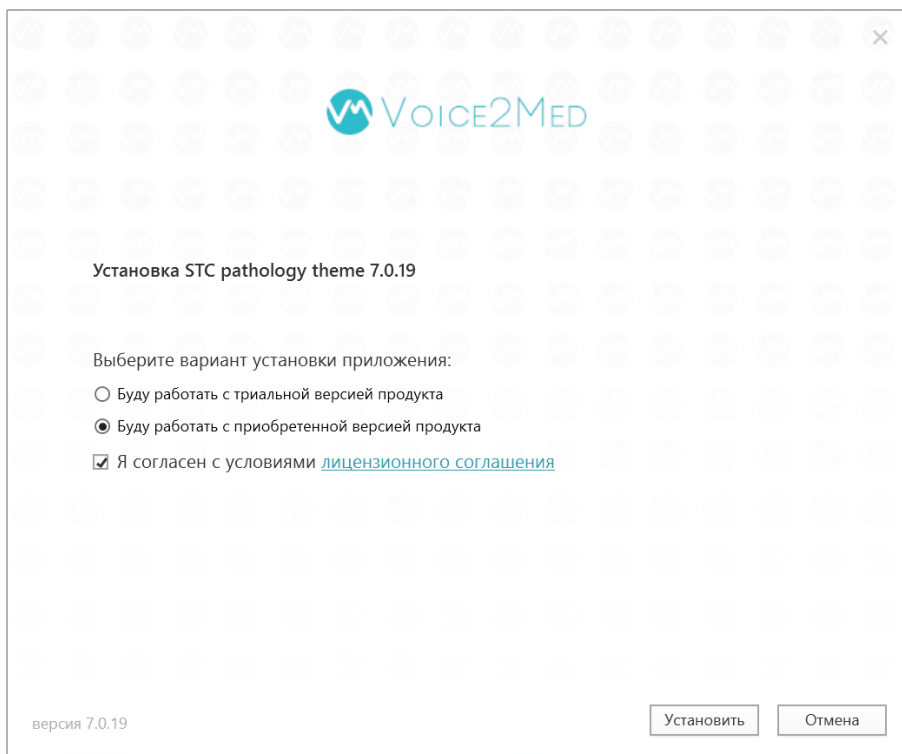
×

VM VOICE2MED

Установка STC pathology theme 7.0.19

Выберите вариант установки приложения:

Буду работать с триальной версией продукта

Буду работать с приобретенной версией продукта

Я согласен с условиями лицензионного соглашения

версия 7.0.19

Установить

Отмена